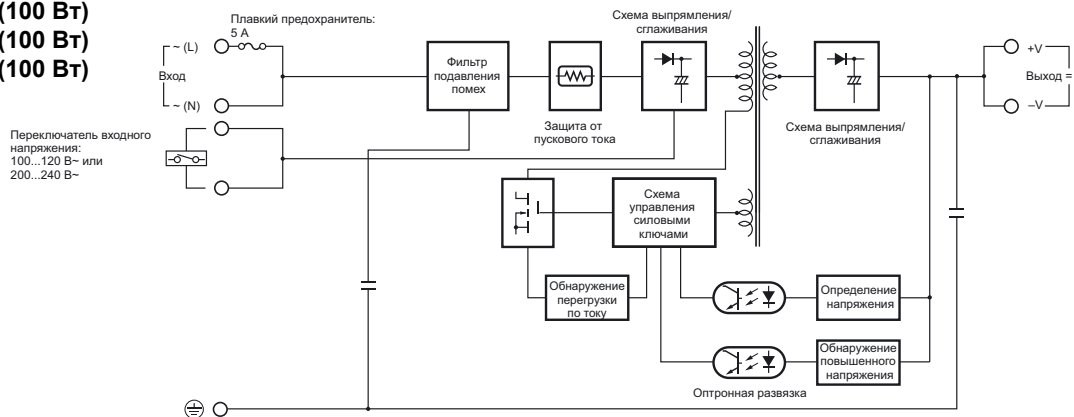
(100 Вт)
(100 Вт)
(100 Вт)

Плавкий предохранитель: 5 A

~ (L)

Вход

~ (N)

Переключатель входного напряжения: 100...120 В~ или 200...240 В~

Фильтр подавления помех

Защита от пускового тока

Схема выпрямления/ сглаживания

Схема выпрямления/ сглаживания

+V

Выход =

–V

Схема управления силовыми ключами

Обнаружение перегрузки по току

Определение напряжения

Обнаружение повышенного напряжения

Оптронная развязка